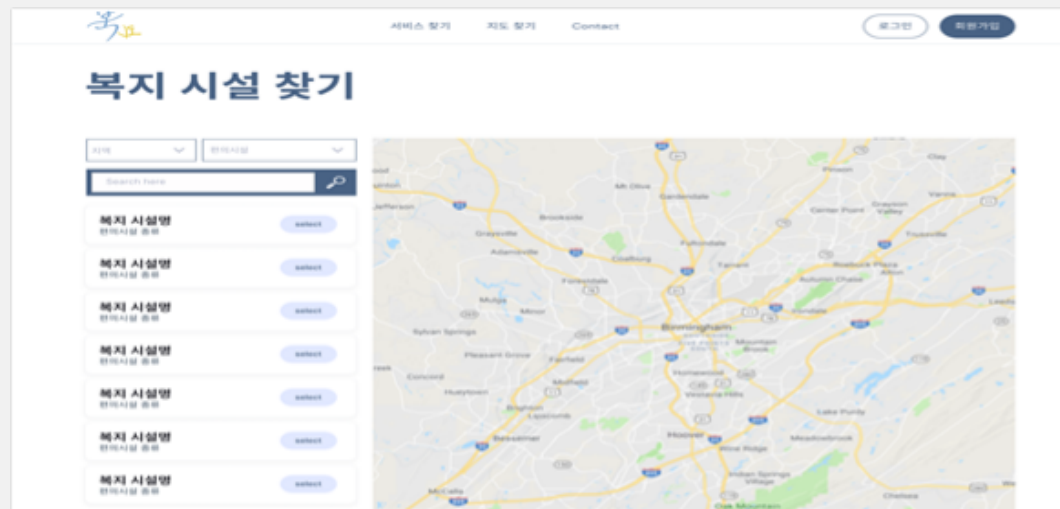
서비스 찾기 지도 찾기 Contact

로그인 회원가입

복지 시설 찾기

지역 편의시설

Search here

복지 시설명
편의시설 종류
select

복지 시설명
편의시설 종류
select

복지 시설명
편의시설 종류
select

복지 시설명
편의시설 종류
select

복지 시설명
편의시설 종류
select

복지 시설명
편의시설 종류
select

복지 시설명
편의시설 종류
select

Mt Olive
Gardendale
Brookside
Jefferson
Graysville
Fultondale
Adamsville
Center Point
Grayson Valley
Trussville
Tarrant
Roebuck Plaza
Forestdale
Altoona
Birmingham
Mulga
Minor
Irondale
Sylvan Springs
Mountain Brook
Pleasant Grove
Fairfield
Concord
Midfield
Homewood
Hueytown
Vestavia Hills
Brighton
Lipscomb
Lake Purdy
Bessemer
Hoover
Meadowbrook
Indian Springs Village
McCalla
Chelsea
Pinson
Clay
Leeds
Bluff Park